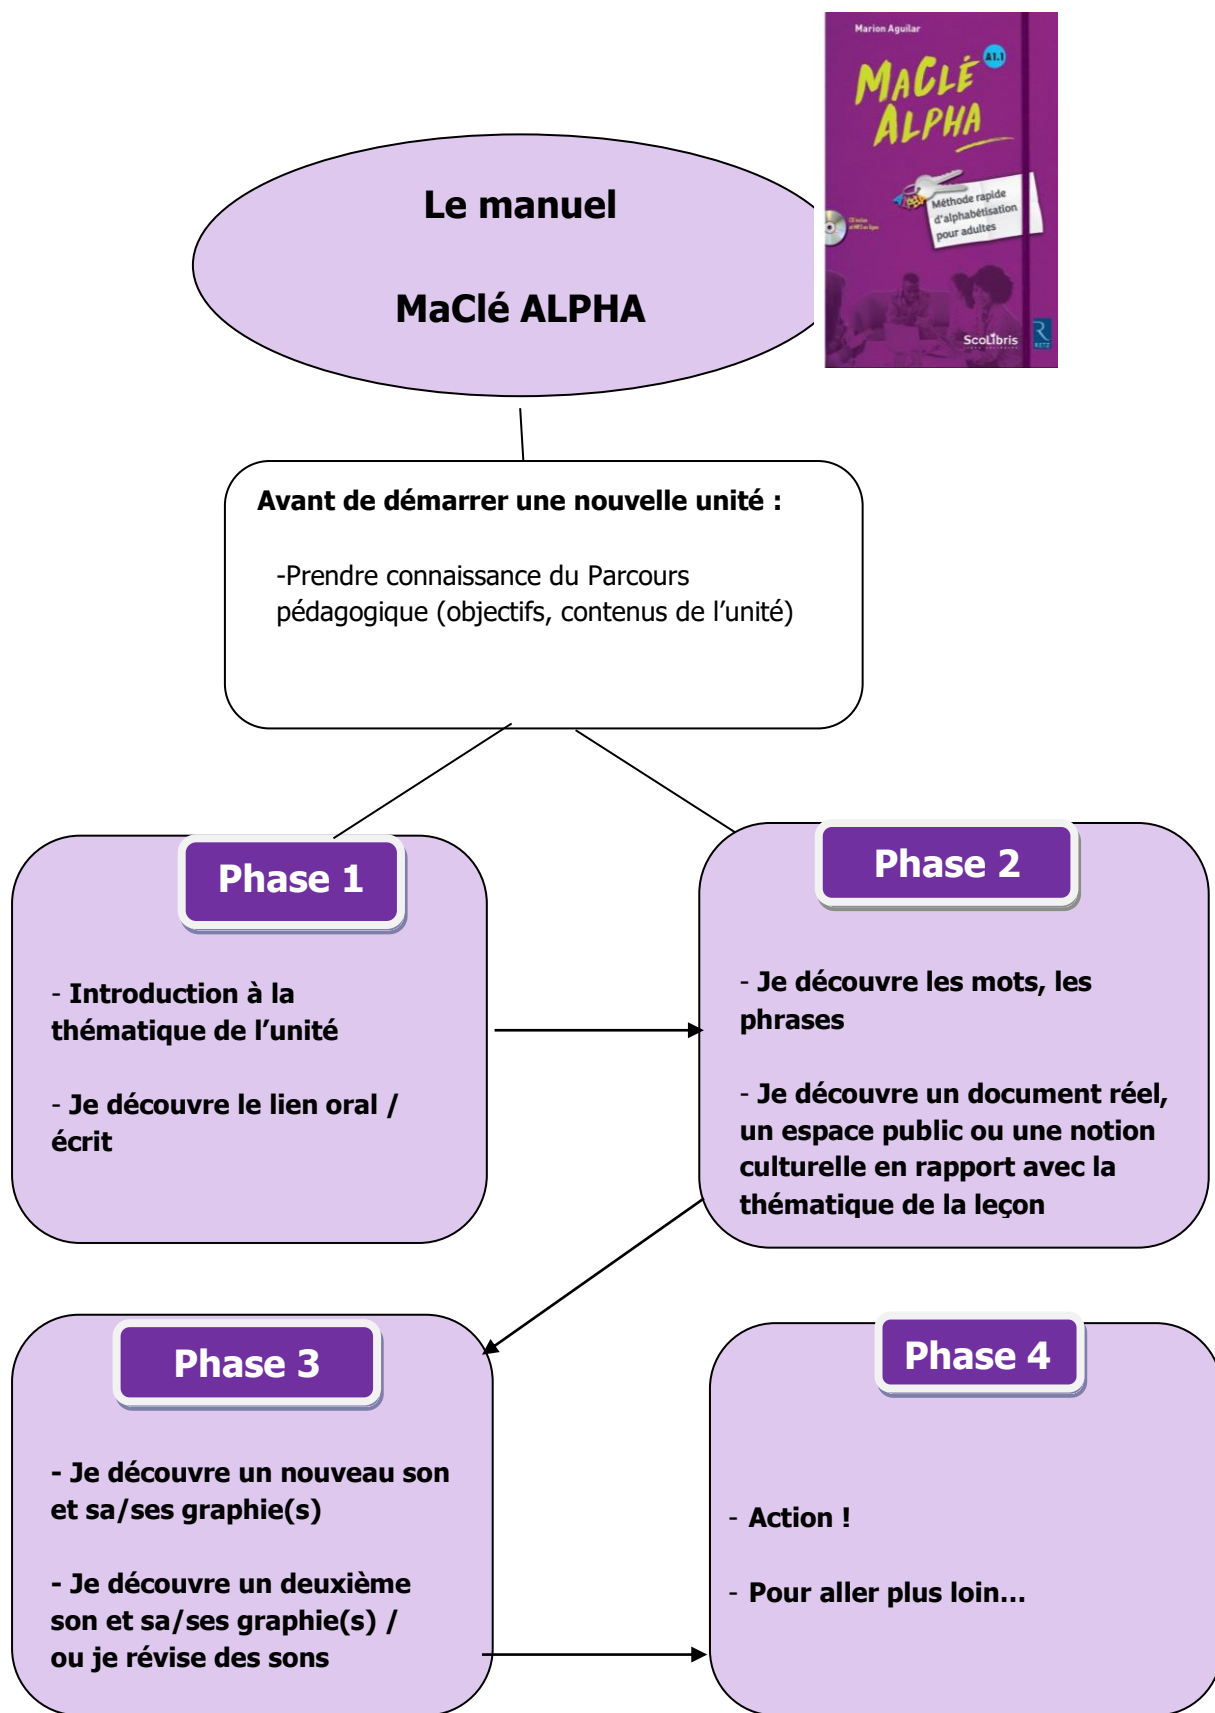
Le manuel

MaClé ALPHA

Marion Aguilar

MaClé ALPHA

A1.1

Méthode rapide d'alphabétisation pour adultes

ScoLibris

Avant de démarrer une nouvelle unité :

-Prendre connaissance du Parcours pédagogique (objectifs, contenus de l'unité)

Phase 1

- Introduction à la thématique de l'unité

- Je découvre le lien oral / écrit

Phase 2

- Je découvre les mots, les phrases

- Je découvre un document réel, un espace public ou une notion culturelle en rapport avec la thématique de la leçon

Phase 3

- Je découvre un nouveau son et sa/ses graphie(s)

- Je découvre un deuxième son et sa/ses graphie(s) / ou je révise des sons

Phase 4

- Action !

- Pour aller plus loin…